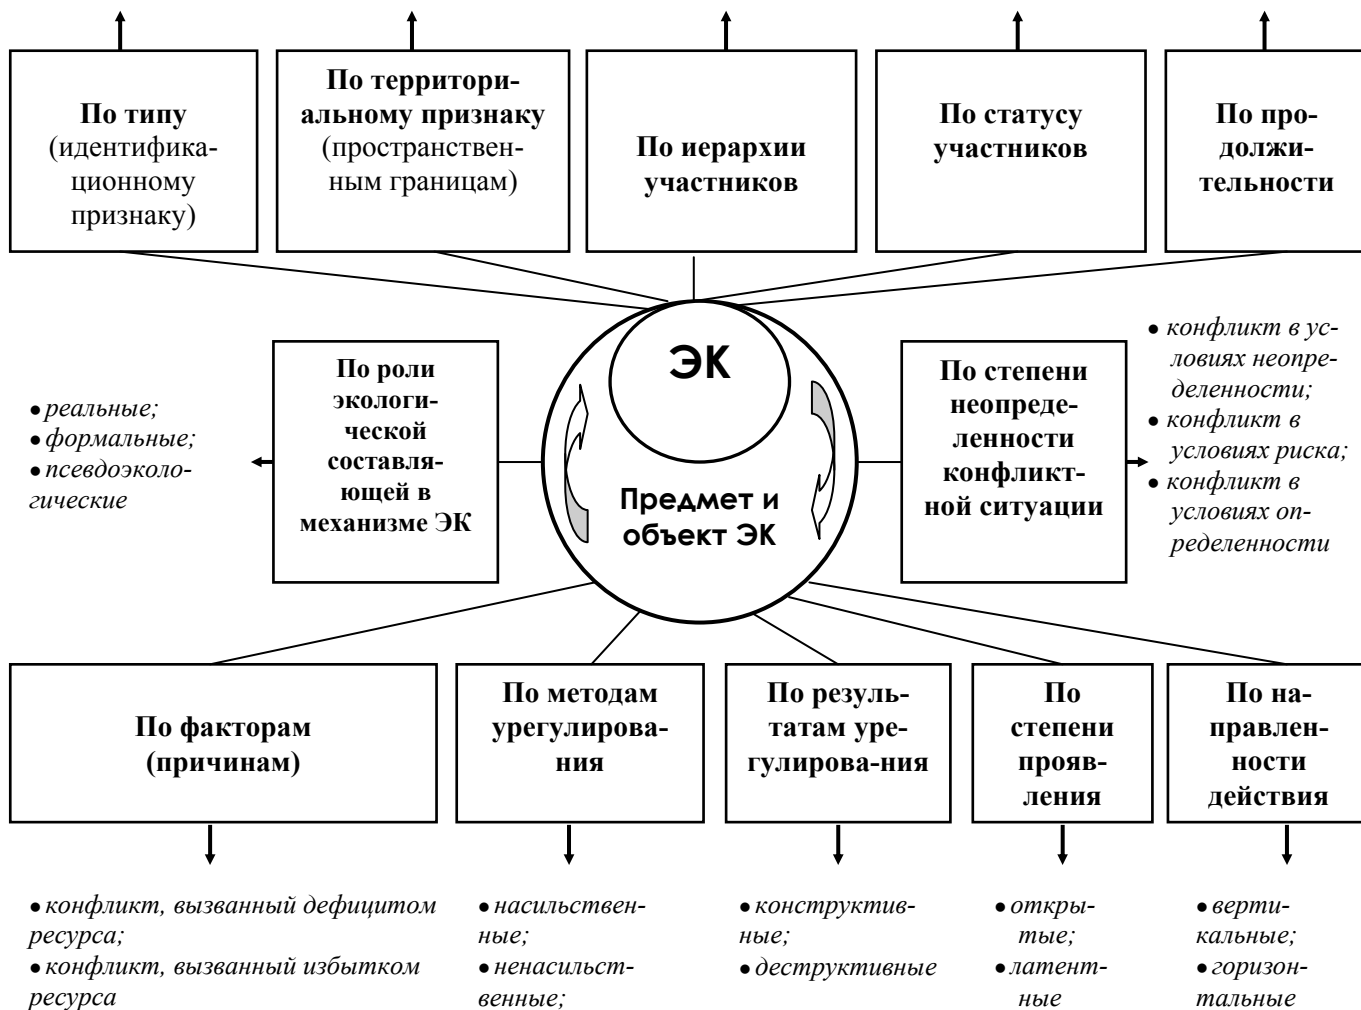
**По типу** (идентификационному признаку)

**По территориальному признаку** (пространственным границам)

**По иерархии участников**

**По статусу участников**

**По продолжительности**

• реальные;
• формальные;
• псевдоэкологические

**По роли экологической составляющей в механизме ЭК**

ЭК

Предмет и объект ЭК

**По степени неопределенности конфликтной ситуации**

• конфликт в условиях неопределенности;
• конфликт в условиях риска;
• конфликт в условиях определенности

**По факторам (причинам)**

• конфликт, вызванный дефицитом ресурса;
• конфликт, вызванный избытком ресурса

**По методам урегулирования**

• насильственные;
• ненасильственные;

**По результатам урегулирова-ния**

• конструктивные;
• деструктивные

**По степени проявления**

• открытые;
• латентные

**По направленности действия**

• вертикальные;
• горизонтальные